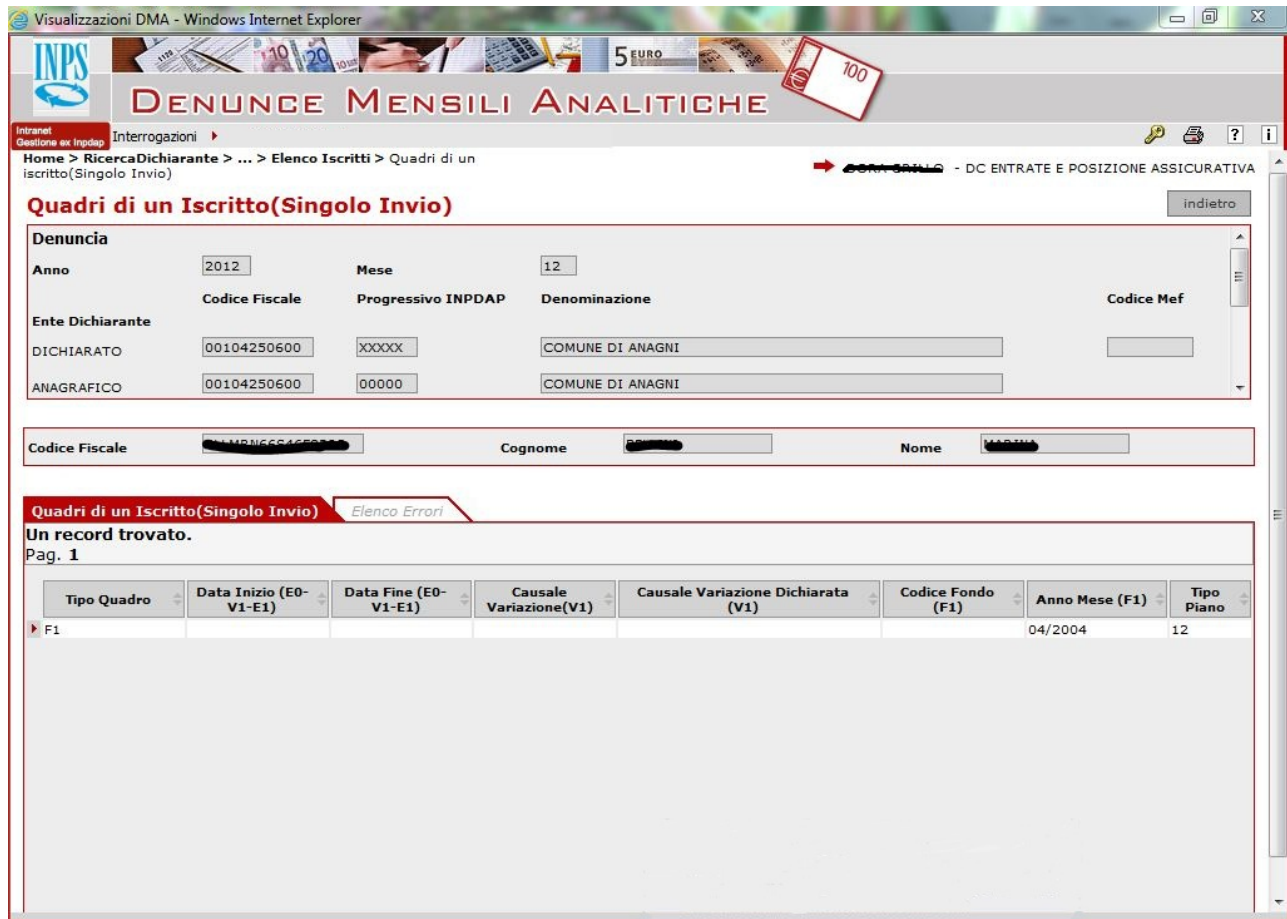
Visualizzazioni DMA - Windows Internet Explorer

INPS

5 EURO

100

DENUNCE MENSILI ANALITICHE

Intranet Gestione ex Inpdap

Interrogazioni ▸

?

i

Home > RicercaDichiarante > ... > Elenco Iscritti > Quadri di un iscritto(Singolo Invio)

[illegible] - DC ENTRATE E POSIZIONE ASSICURATIVA

Quadri di un Iscritto(Singolo Invio)

indietro

Denuncia

Anno 2012 Mese 12

Codice Fiscale Progressivo INPDAP Denominazione Codice Mef

Ente Dichiarante

DICHIARATO 00104250600 XXXXX COMUNE DI ANAGNI

ANAGRAFICO 00104250600 00000 COMUNE DI ANAGNI

Codice Fiscale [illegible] Cognome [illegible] Nome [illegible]

Quadri di un Iscritto(Singolo Invio)

Elenco Errori

Un record trovato.
Pag. 1

| Tipo Quadro | Data Inizio (E0-V1-E1) | Data Fine (E0-V1-E1) | Causale Variazione(V1) | Causale Variazione Dichiarata (V1) | Codice Fondo (F1) | Anno Mese (F1) | Tipo Piano |
|---|---|---|---|---|---|---|---|
| F1 | | | | | | 04/2004 | 12 |